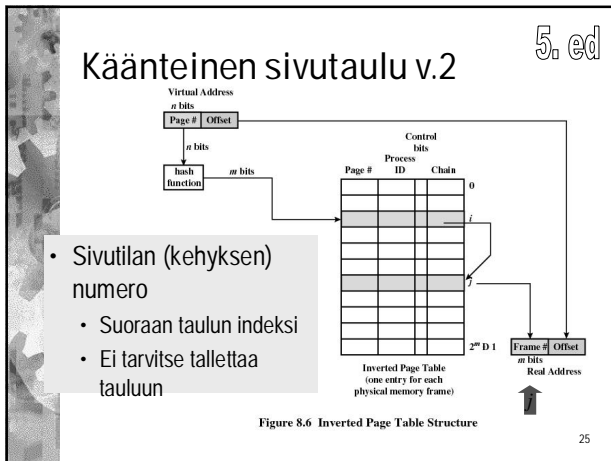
5. ed

Käänteinen sivutaulu v.2

Virtual Address
n bits
Page # | Offset
n bits
hash function
m bits

Control bits
Page # | Process ID | Chain
0
i
j
$2^m$ D 1

Inverted Page Table
(one entry for each physical memory frame)

Frame # | Offset
m bits
Real Address

j

• Sivutilan (kehyksen) numero
• Suoraan taulun indeksi
• Ei tarvitse tallettaa tauluun

Figure 8.6 Inverted Page Table Structure

25